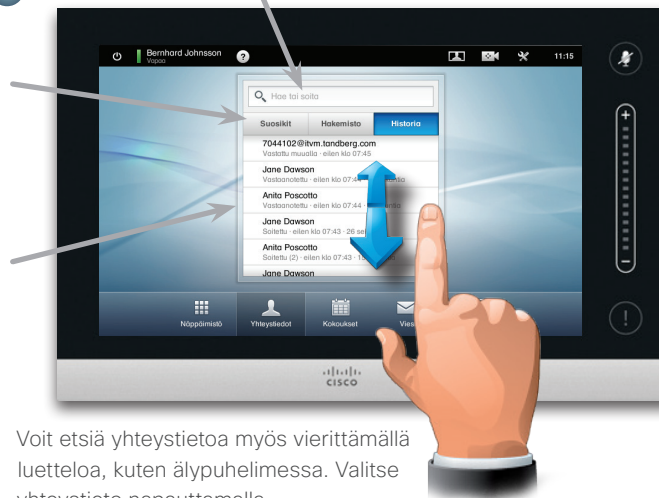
Bernhard Johnsson
Vapaa

11:15

Hae tai soita

Suosikit
Hakemisto
Historia

7044102@itvm.tandberg.com
Vastattu muualla · eilen klo 07:45

Jane Dawson
Vastaanotettu · eilen klo 07:44 · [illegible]

Anita Poscotto
Vastaanotettu · eilen klo 07:44 · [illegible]

Jane Dawson
Soitettu · eilen klo 07:43 · 26 se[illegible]

Anita Poscotto
Soitettu (2) · eilen klo 07:43 · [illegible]

Jane Dawson

Näppäimistö
Yhteystiedot
Kokoukset
Vies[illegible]

cisco

Voit etsiä yhteystietoa myös vierittämällä luetteloa, kuten älypuhelimessa. Valitse yhteystieto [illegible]